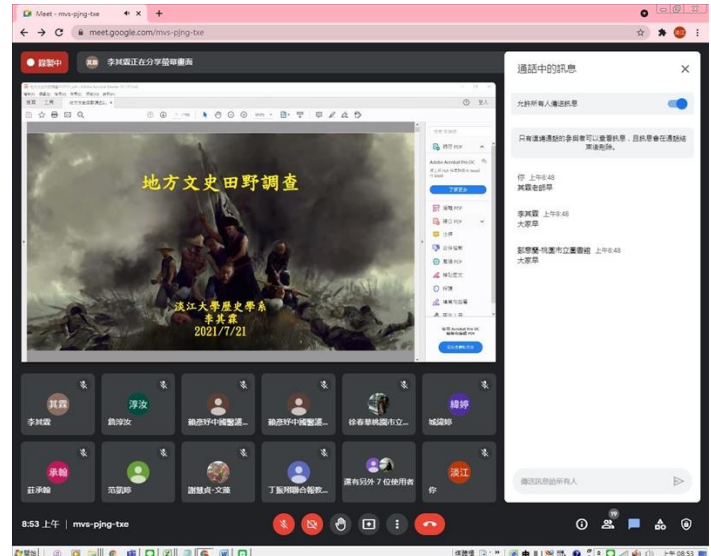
Meet - mvs-pjng-txe
meet.google.com/mvs-pjng-txe

錄製中
李其霖正在分享螢幕畫面

地方文史田野調查

淡江大學歷史學系
李其霖
2021/7/21

通話中的訊息
允許所有人傳送訊息
只有通話中的參與者可以查看訊息，且訊息會在通話結束後刪除。

你 上午8:48
其霖老師早

李其霖 上午8:48
大家早

鄒易璽-桃園市立圖書館 上午8:48
大家早

其霖 李其霖
淳汝 翁淳汝
陳彥妤中國醫藥...
陳彥妤中國醫藥...
徐春華桃園市立...
綺婷 城綺婷
承翰 莊承翰
范凱婷
謝慧貞-文穗
丁振翔聯合報教...
還有另外 7 位使用者
淡江 你

傳送訊息給所有人

8:53 上午 | mvs-pjng-txe

上午 08:53